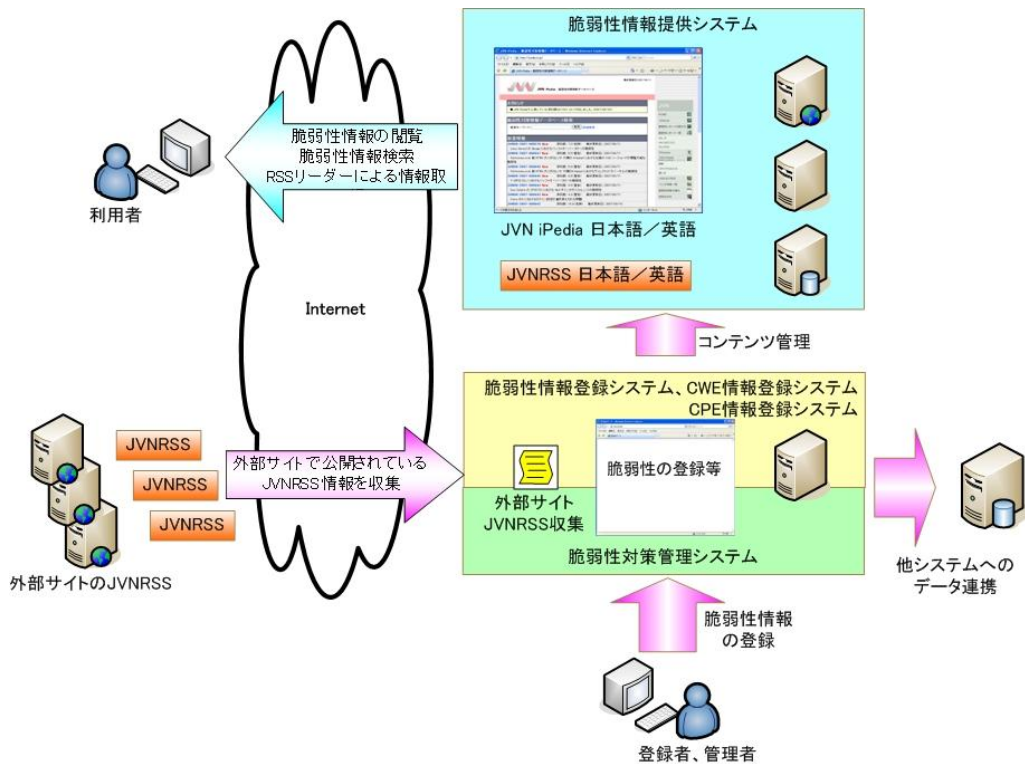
脆弱性情報提供システム

脆弱性情報の閲覧
脆弱性情報検索
RSSリーダーによる情報取

利用者

JVN iPedia 日本語／英語

JVNRSS 日本語／英語

Internet

コンテンツ管理

脆弱性情報登録システム、CWE情報登録システム
CPE情報登録システム

JVNRSS
JVNRSS
JVNRSS

外部サイトで公開されている
JVNRSS情報を収集

脆弱性の登録等

外部サイト
JVNRSS収集

脆弱性対策管理システム

外部サイトのJVNRSS

他システムへの
データ連携

脆弱性情報
の登録

登録者、管理者